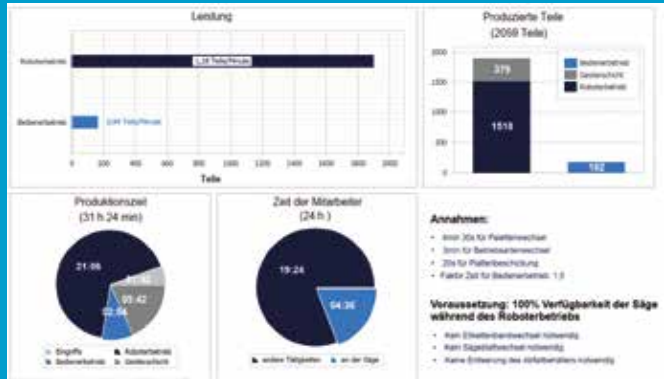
Leistung

Roboterbetrieb

1,38 Teile/Minute

Bedienbetrieb

0,xx Teile/Minute

0 200 400 600 800 1000 1200 1400 1600 1800 2000

Teile

Produzierte Teile
(2059 Teile)

2500
2000
1500
1000
500
0

379

1518

162

Bedienbetrieb
Geisterschicht
Roboterbetrieb

Produktionszeit
(31 h 24 min)

21:06
01:52
05:42
02:44

Eingriffe
Bedienbetrieb
Roboterbetrieb
Geisterschicht

Zeit der Mitarbeiter
(24 h)

19:24
04:36

andere Tätigkeiten
an der Säge

Annahmen:

3min 20s für Palettenwechsel
3min für Bestenwechsel
20s für Palettenbeschickung
Faktor Zeit für Bedienbetrieb: 1,5

Voraussetzung: 100% Verfügbarkeit der Säge während des Roboterbetriebs

Kein Einzelbandwechsel notwendig
Kein Sägeblattwechsel notwendig
Keine Entleerung des Abfallbehälters notwendig